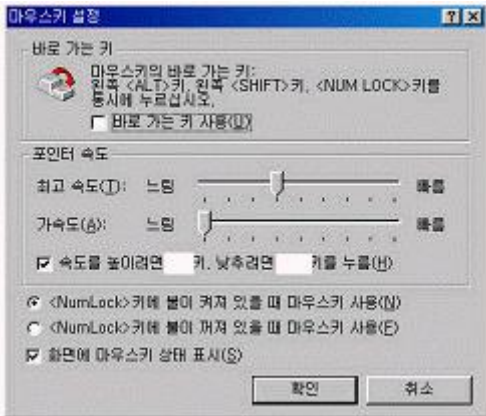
마우스키 설정

?
X

바로 가는 키

마우스키의 바로 가는 키: 왼쪽 <ALT>키, 왼쪽 <SHIFT>키, <NUM LOCK>키를 동시에 누르십시오.

바로 가는 키 사용(U)

포인터 속도

최고 속도(T): 느림 빠름

가속도(A): 느림 빠름

속도를 높이려면 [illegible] 키, 낮추려면 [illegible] 키를 누름(H)

<NumLock>키에 불이 켜져 있을 때 마우스키 사용(N)

<NumLock>키에 불이 꺼져 있을 때 마우스키 사용(F)

화면에 마우스키 상태 표시(S)

확인

취소